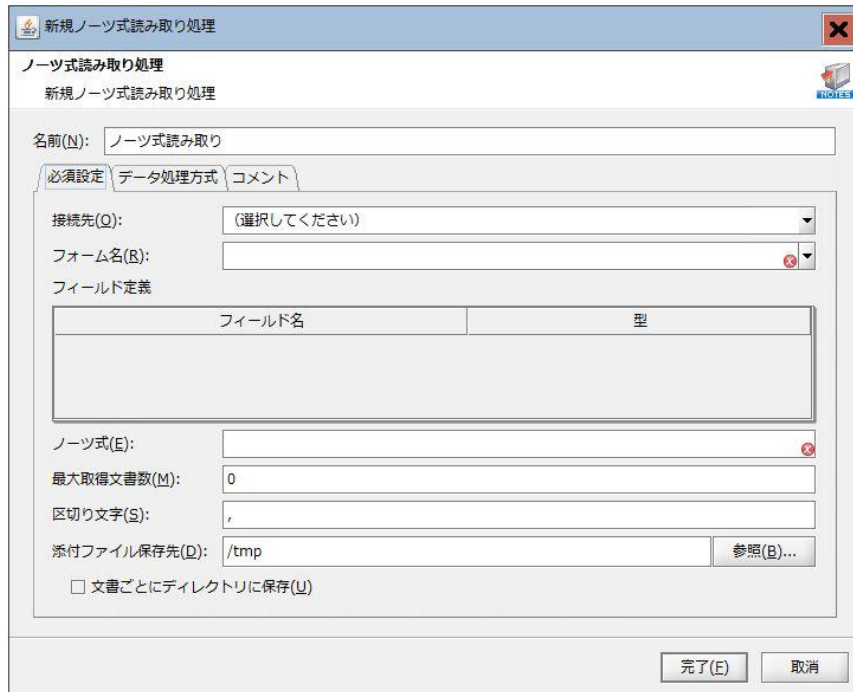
新規ノーツ式読み取り処理

ノーツ式読み取り処理

新規ノーツ式読み取り処理

NOTES

名前(N): ノーツ式読み取り

必須設定 データ処理方式 コメント

接続先(O): (選択してください)

フォーム名(R):

フィールド定義

| フィールド名 | 型 |
|---|---|
| | |

ノーツ式(E):

最大取得文書数(M): 0

区切り文字(S): ,

添付ファイル保存先(D): /tmp 参照(B)...

☐ 文書ごとにディレクトリに保存(U)

完了(F) 取消